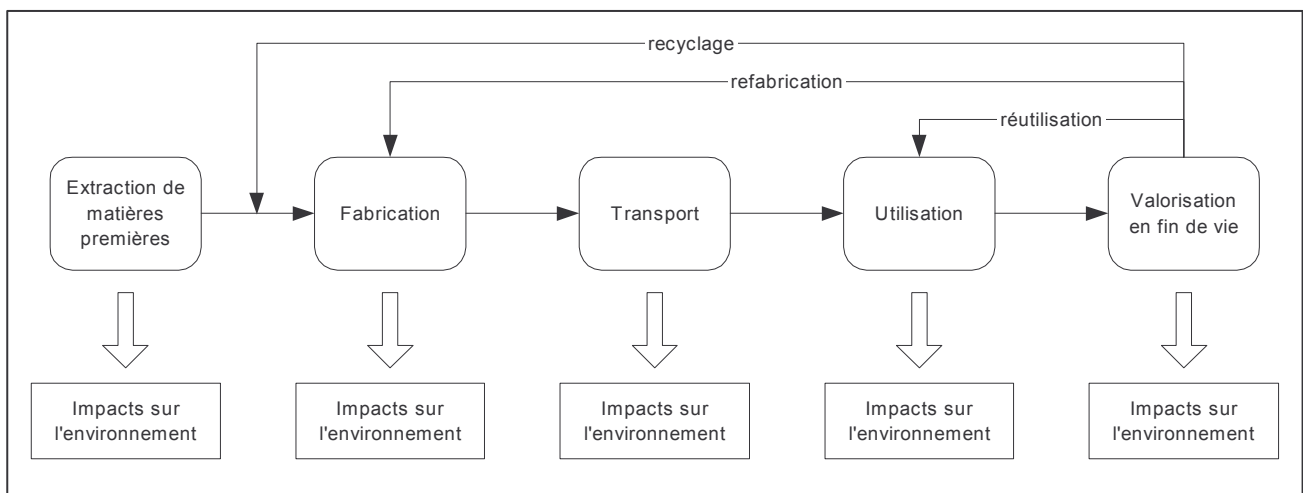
recyclage

refabrication

réutilisation

Extraction de matières premières

Fabrication

Transport

Utilisation

Valorisation en fin de vie

Impacts sur l'environnement

Impacts sur l'environnement

Impacts sur l'environnement

Impacts sur l'environnement

Impacts sur l'environnement